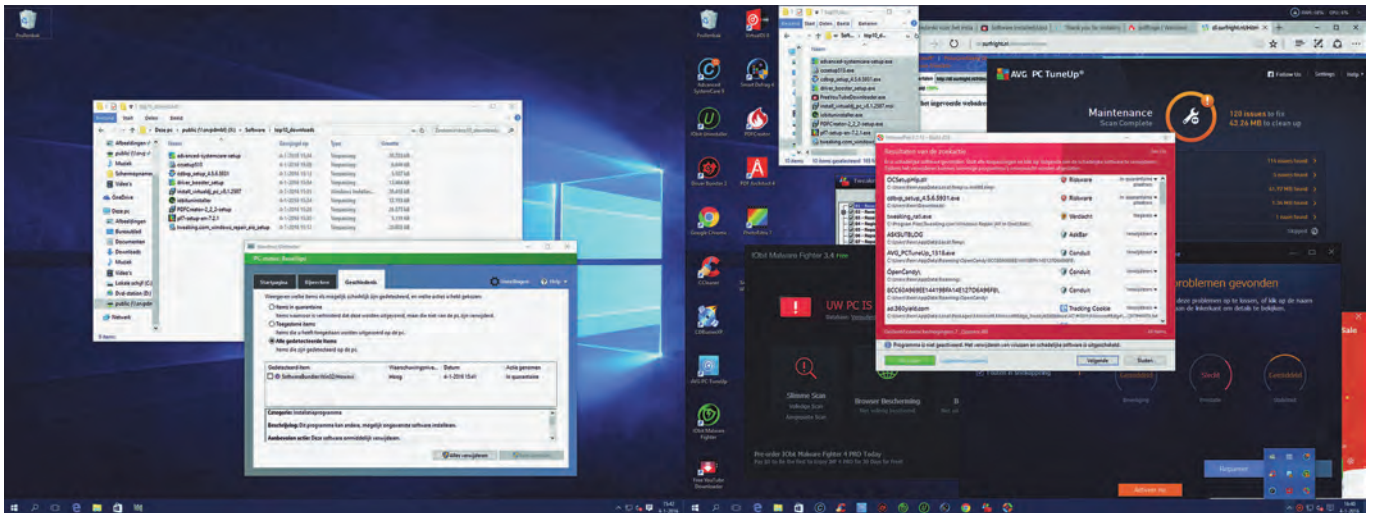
Prullenbak

Deze pc > public (\\ns.pvidmh) (E:) > Software > top10_downloads

Naam | Gewijzigd op | Type | Grootte

advanced-systemcare-setup
ccsetup515
cdbxp_setup_4.5.6.5931
driver_booster_setup
install_virtuald_pc_v5.1.2987
iobituninstaller
PDFCreator-2_2_2-setup
pdf-setup-en-7.2.1
Investing.com_windows_repair_aio_setup

Windows Defender
PC-status: Beschermd
Startpagina | Bijwerken | Geschiedenis
Instellingen | Help
Quarantaine-items
Toegestane items
Alle gedetecteerde items
Gedetecteerd item | Waarschuwingsniveau | Datum | Actie genomen
SoftwareBundler:Win32/Hmemvu | Hoog | 4-1-2016 15:41 | In quarantaine
Categorie: Installatieprogramma
Beschrijving: Dit programma kan andere, mogelijk ongewenste software installeren.
Aanbevolen actie: Deze software onmiddellijk verwijderen.
Alles verwijderen

Advanced SystemCare 9
IObit Uninstaller
Driver Booster 3
Google Chrome
CCleaner
CDBurnerXP
AVG PC TuneUp
IObit Malware Fighter
Free YouTube Downloader
Smart Defrag 4
PDFCreator
PDF Architect 4
Photo Editor 7

AVG PC TuneUp
Maintenance
Scan Complete
120 issues to fix
42.26 MB to clean up

Resultaten van de zoekactie
OCSetupHlp.dll | Riskware
cdbxp_setup_4.5.6.5931.exe | Riskware
Investing_nati.exe | Verdacht
ASKSUTBLOG | AskBar
AVG_PCTuneUp_1518.exe | Conduit
OpenCandy\ | Conduit
ad.360yield.com | Tracking Cookie
Volgende | Sluiten

IObit Malware Fighter 3.4
UW PC IS
Slimme Scan
Browser Bescherming
Pre-order IObit Malware Fighter 4 PRO Today

problemen gevonden
Reparer
Sale
Activeer nu